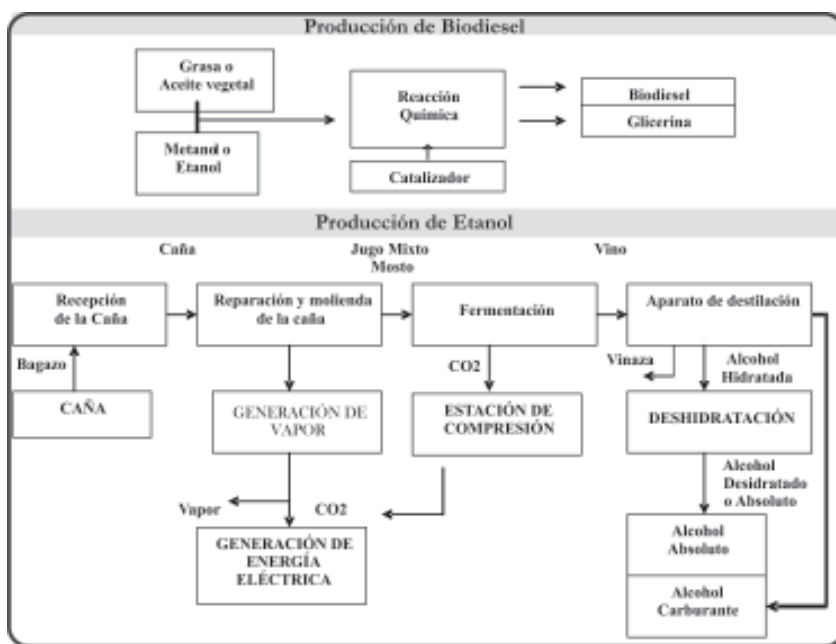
Producción de Biodiesel

Grasa o Aceite vegetal

Metanol o Etanol

Reacción Química

Catalizador

Biodiesel

Glicerina

Producción de Etanol

Caña

Jugo Mixto Mosto

Vino

Recepción de la Caña

Reparación y molienda de la caña

Fermentación

Aparato de destilación

Bagazo

CAÑA

GENERACIÓN DE VAPOR

CO2

ESTACIÓN DE COMPRESIÓN

Vinaza

Alcohol Hidratada

DESHIDRATACIÓN

Alcohol Desidratado o Absoluto

Vapor

CO2

GENERACIÓN DE ENERGÍA ELÉCTRICA

Alcohol Absoluto

Alcohol Carburante